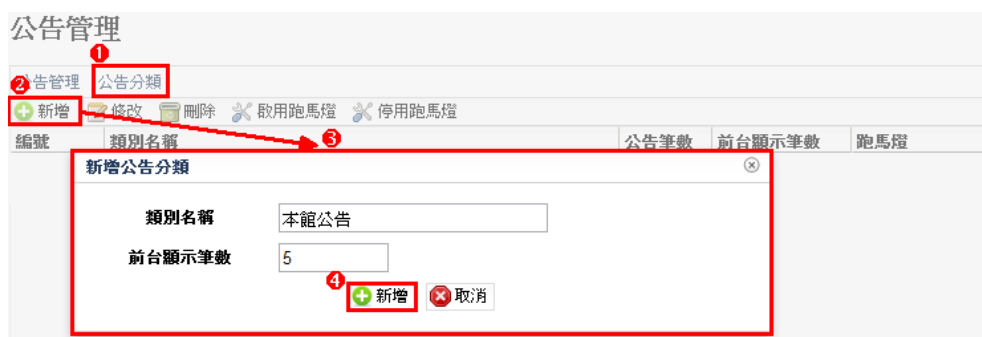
公告管理

1

2 公告管理 公告分類

新增 修改 刪除 啟用跑馬燈 停用跑馬燈

3

| 編號 | 類別名稱 | 公告筆數 | 前台顯示筆數 | 跑馬燈 |
|---|---|---|---|---|

新增公告分類

類別名稱 本館公告

前台顯示筆數 5

4

新增 取消